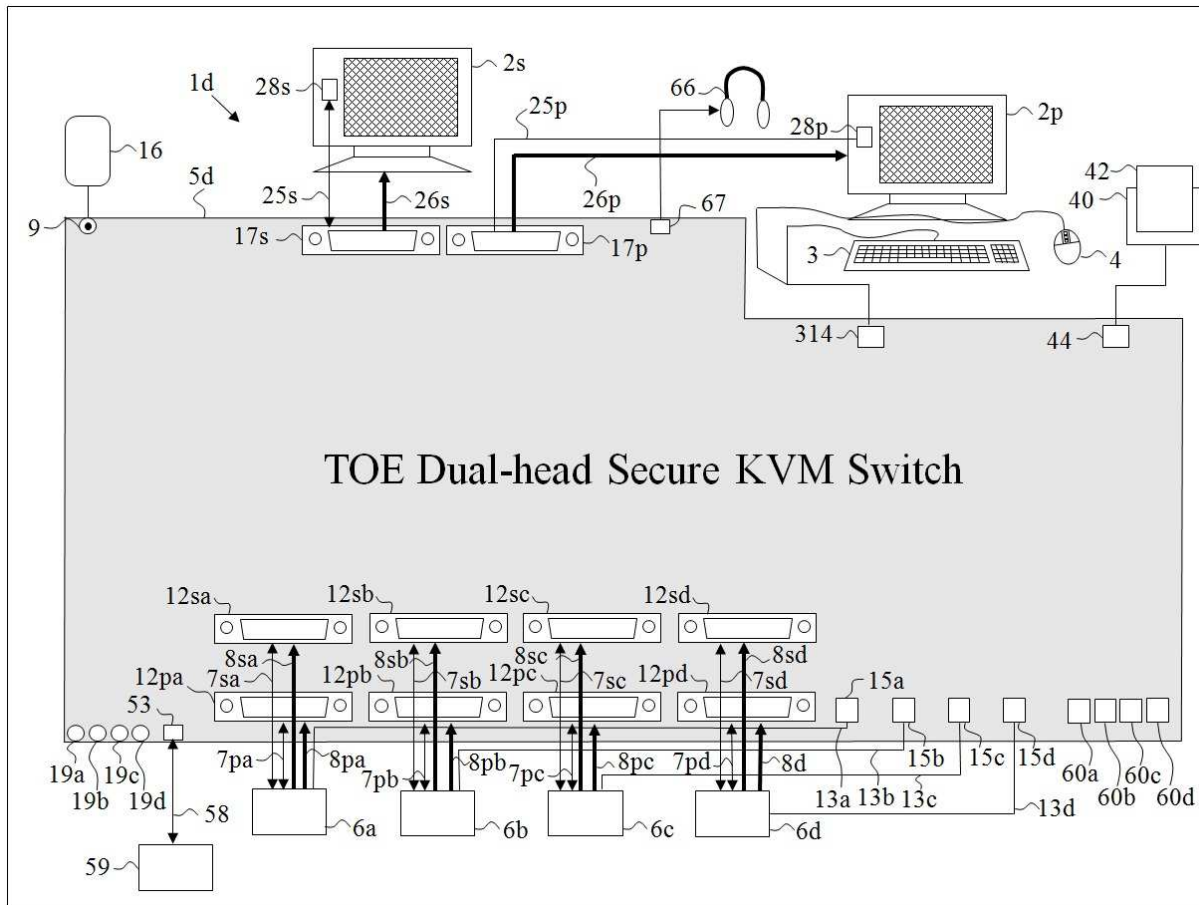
1d
28s
2s
66
25p
28p
2p
16
5d
25s
26s
26p
42
40
9
17s
17p
67
3
4
314
44
TOE Dual-head Secure KVM Switch
12sa
12sb
12sc
12sd
8sa
7sa
8sb
7sb
8sc
7sc
8sd
7sd
12pa
12pb
12pc
12pd
15a
53
19a
19b
19c
19d
7pa
8pa
7pb
8pb
7pc
8pc
7pd
8d
15b
15c
15d
60a
60b
60c
60d
13a
13b
13c
13d
58
6a
6b
6c
6d
59